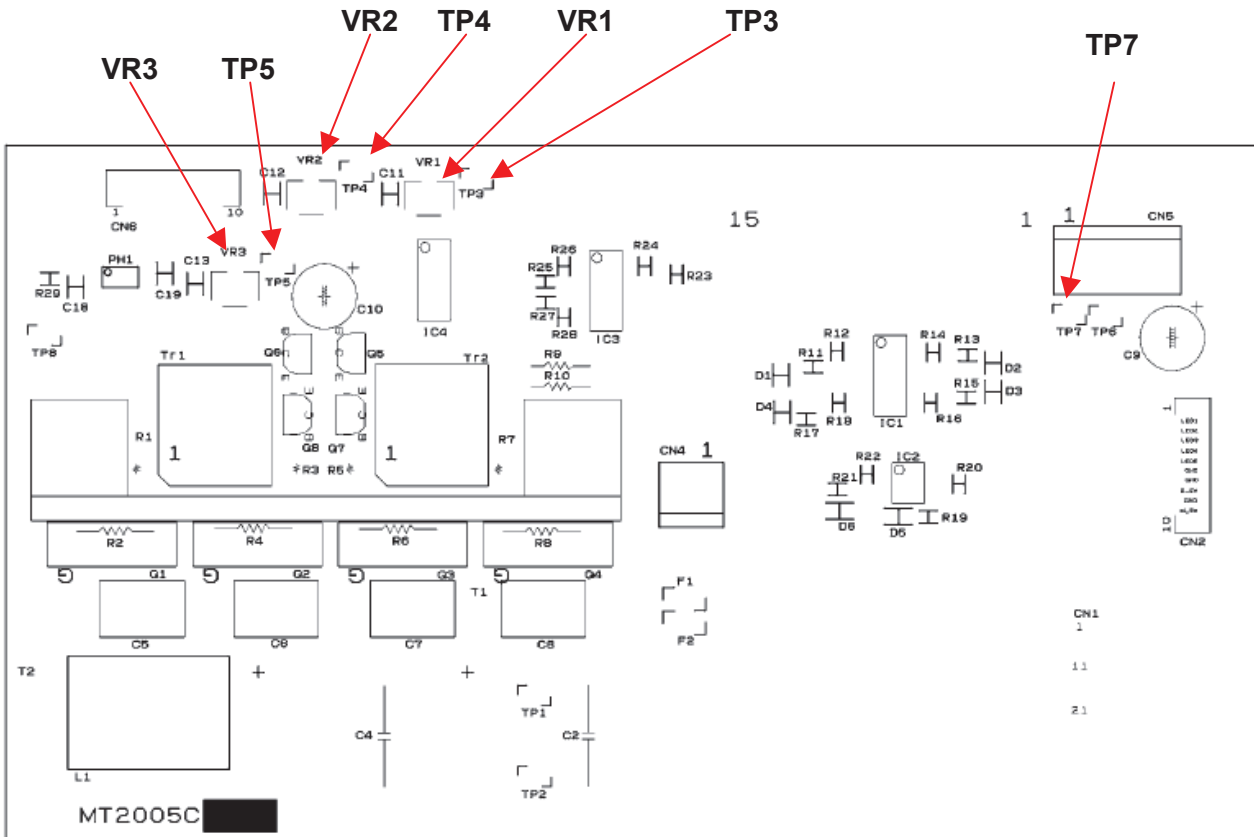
VR2 TP4 VR1 TP3
VR3 TP5
TP7

VR2
TP4
C12
C11
VR1
TP3
1
10
CN6
15
1
1
CN5
PH1
C13
VR3
TP5
R29
C18
C19
C10
R26
R24
R25
R23
R27
R28
IC4
IC3
TP8
TP7
TP6
C9
Tr1
Q6
Q5
Tr2
R9
R10
R12
R14
R13
R11
D2
D1
R15
D3
D4
R17
R18
IC1
R16
R1
1
Q8
Q7
R3
R5
1
R7
CN4
1
R22
IC2
R20
R21
D8
D5
R19
CN2
R2
R4
R6
R8
Q1
Q2
Q3
Q4
T1
F1
F2
C5
C6
C7
C8
CN1
1
11
21
T2
+
+
TP1
C4
C2
TP2
L1
MT2005C